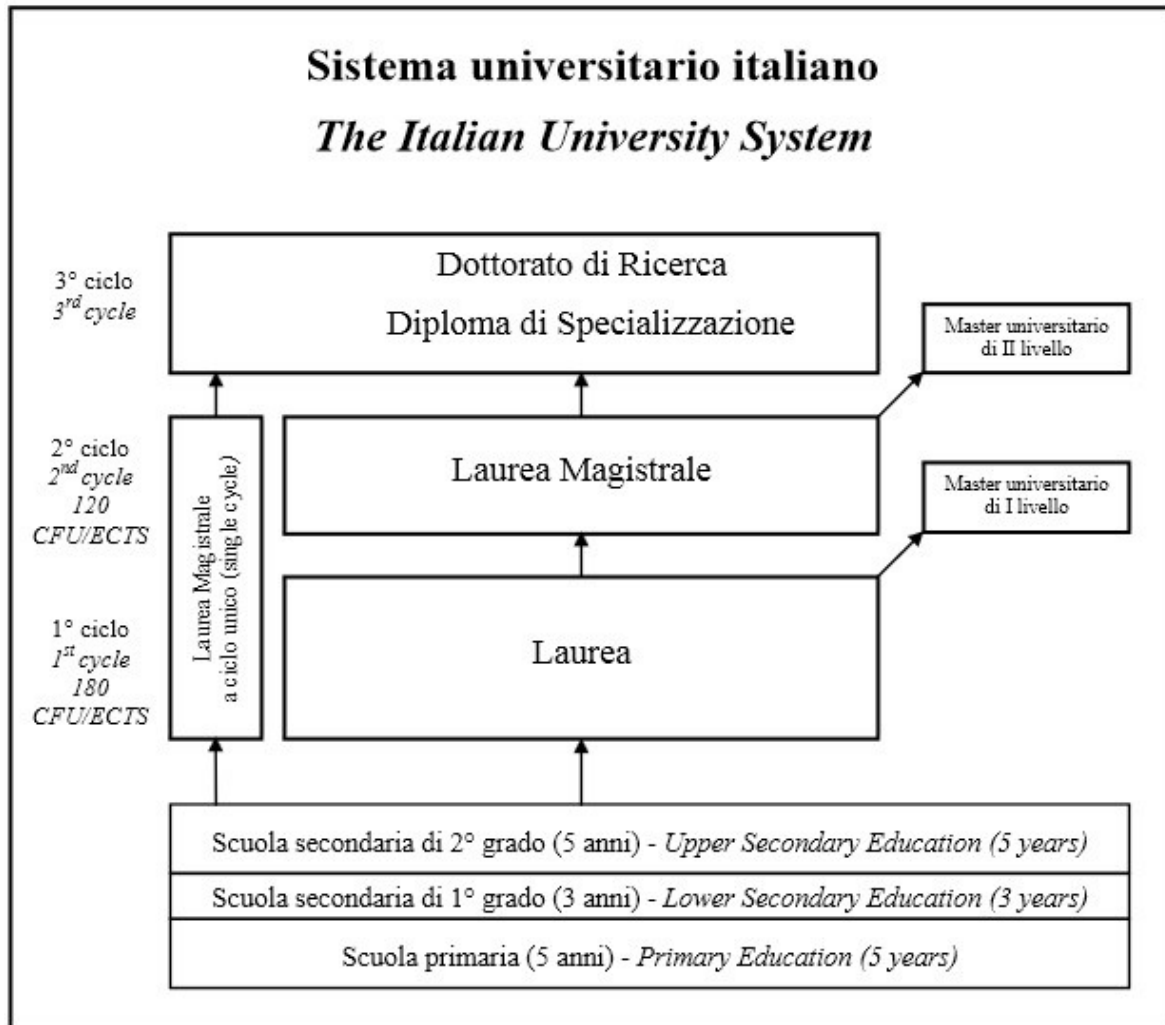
Sistema universitario italiano

The Italian University System

3° ciclo
3rd cycle

Dottorato di Ricerca
Diploma di Specializzazione

Master universitario di II livello

2° ciclo
2nd cycle
120
CFU/ECTS

Laurea Magistrale a ciclo unico (single cycle)

Laurea Magistrale

Master universitario di I livello

1° ciclo
1st cycle
180
CFU/ECTS

Laurea

Scuola secondaria di 2° grado (5 anni) - Upper Secondary Education (5 years)

Scuola secondaria di 1° grado (3 anni) - Lower Secondary Education (3 years)

Scuola primaria (5 anni) - Primary Education (5 years)